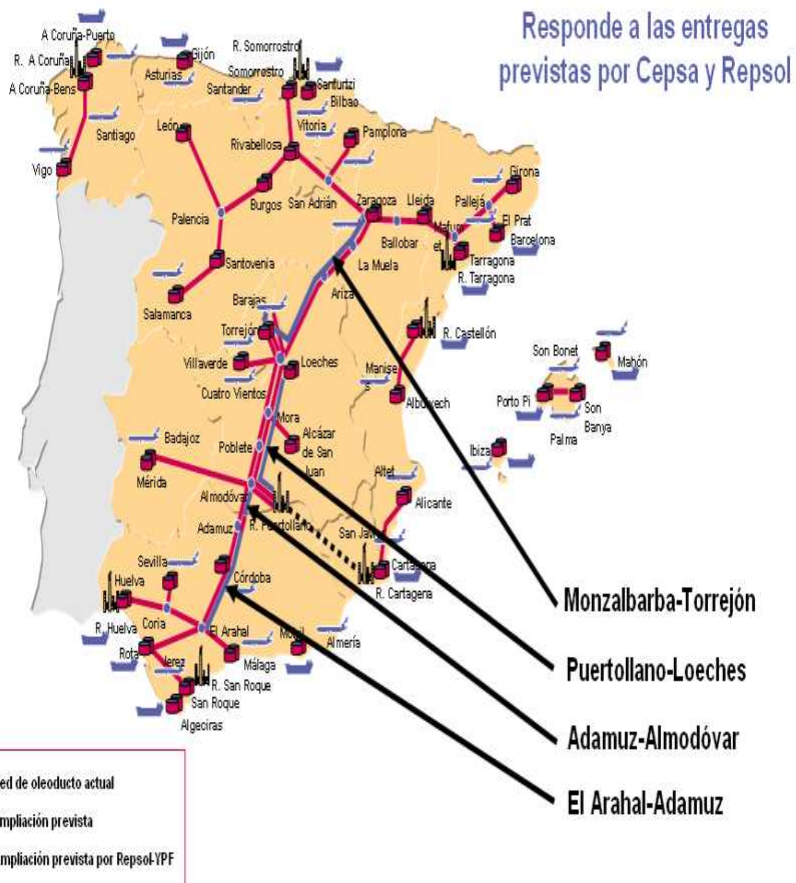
Responde a las entregas previstas por Cepsa y Repsol

A Coruña-Puerto
R. A Coruña
A Coruña-Bens
Gijón
Asturias
R. Somorrostro
Somorrostro
Santurtzi
Bilbao
Santander
Vigo
Santiago
León
Vitoria
Pamplona
Rivabellosa
Burgos
San Adrián
Zaragoza
Lleida
Girona
Pallejá
El Prat
Barcelona
Tarragona
R. Tarragona
Ballobar
La Muela
Palencia
Santovenia
Salamanca
Barajas
Ariza
Torrejón
Villaverde
Loeches
Cuatro Vientos
R. Castellón
Manises
Alboraya
Son Bonet
Mahón
Porto Pi
Son Banya
Palma
Ibiza
Mora
Alcázar de San Juan
Badajoz
Poblete
Mérida
Almodóvar
Altet
Alicante
Adamuz
R. Puertollano
San Javier
Cartagena
R. Cartagena
Sevilla
Huelva
Córdoba
R. Huelva
Coria
El Arahal
Motril
Almería
Rota
Jerez
Málaga
R. San Roque
San Roque
Algeciras

Monzalbarba-Torrejón
Puertollano-Loeches
Adamuz-Almodóvar
El Arahal-Adamuz

ed de oleoducto actual
mpliación prevista
mpliación prevista por Repsol-YPF